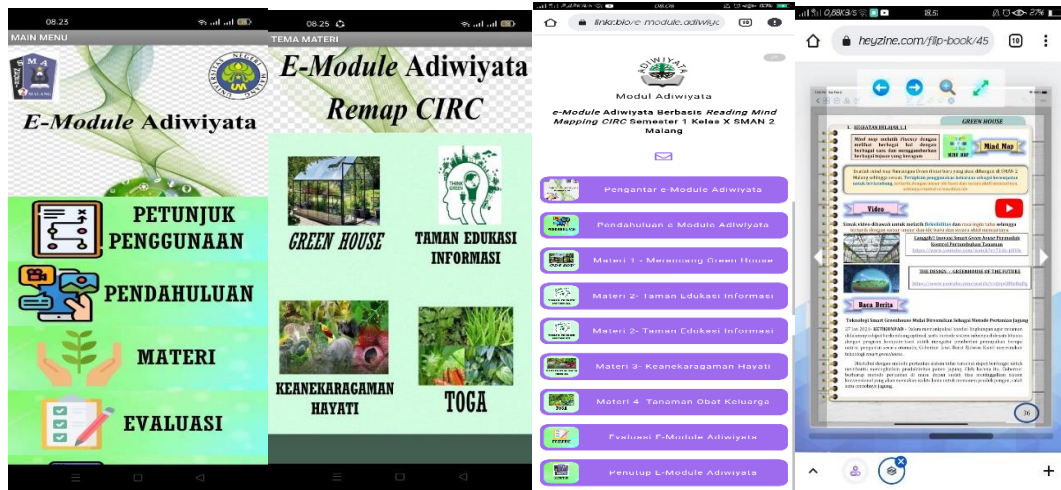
08.23

MAIN MENU

E-Module Adiwiyata

PETUNJUK PENGGUNAAN

PENDAHULUAN

MATERI

EVALUASI

08.25

TEMA MATERI

E-Module Adiwiyata Remap CIRC

GREEN HOUSE

TAMAN EDUKASI INFORMASI

KEANEKARAGAMAN HAYATI

TOGA

linktr.ee/e-module.adiwiya

ADIWIYATA

Modul Adiwiyata

e-Module Adiwiyata Berbasis Reading Mind Mapping CIRC Semester 1 Kelas X SMAN 2 Malang

Pengantar e-Module Adiwiyata

Pendahuluan e-Module Adiwiyata

Materi 1 - Merancang Green House

Materi 2- Taman Edukasi Informasi

Materi 2- Taman Edukasi Informasi

Materi 3- Keanekaragaman Hayati

Materi 4 Tanaman Obat Keluarga

Evaluasi E-Module Adiwiyata

Penutup E-Module Adiwiyata

8.5

27%

heyzine.com/flip-book/45

10

GREEN HOUSE

Mind Map

Video

Baca Berita

THE DESIGN - GREENHOUSE OF THE FUTURE

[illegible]

36

+